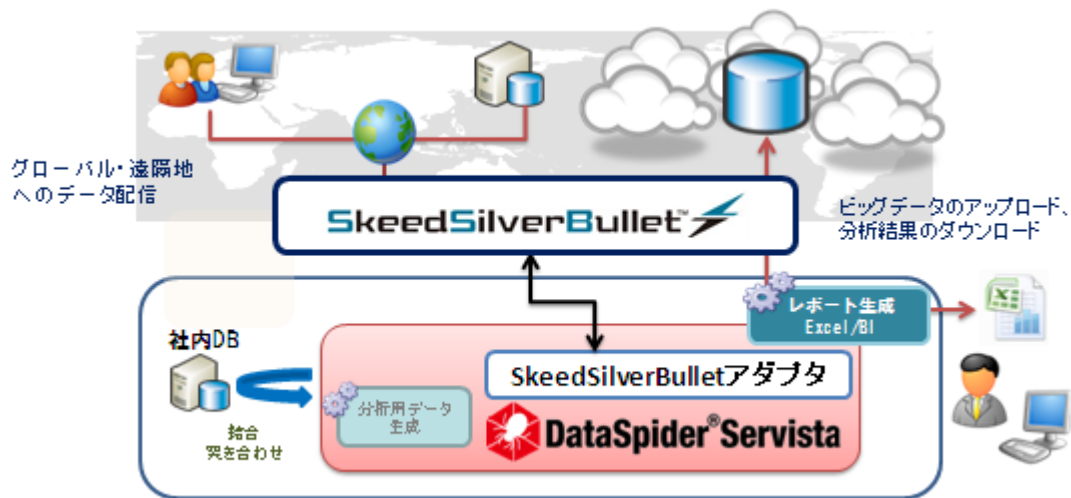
グローバル・遠隔地へのデータ配信

SkeedSilverBullet

ビッグデータのアップロード、分析結果のダウンロード

レポート生成
Excel/BI

社内DB

SkeedSilverBulletアダプタ

分析用データ生成

結合
突き合わせ

DataSpider® Servista